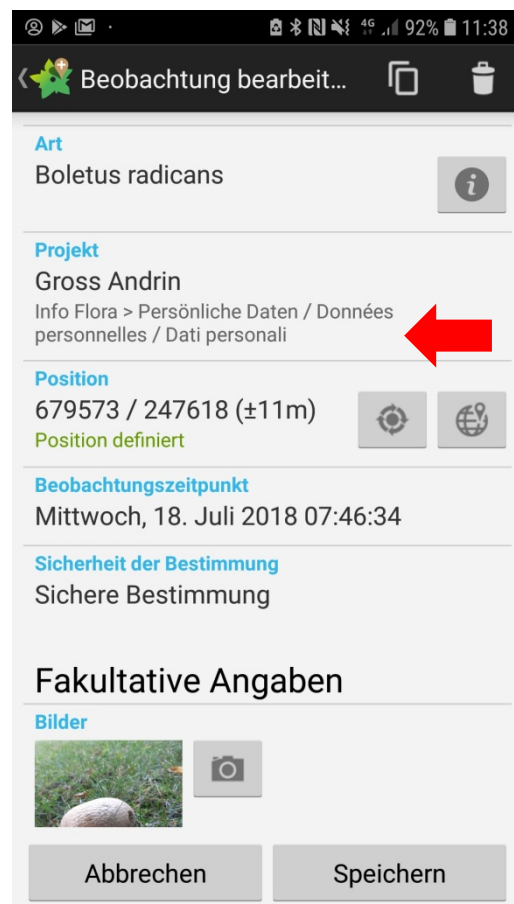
4G 92% 11:38

Beobachtung bearbeit...

Art
Boletus radicans

Projekt
Gross Andrin
Info Flora > Persönliche Daten / Données personnelles / Dati personali

Position
679573 / 247618 (±11m)
Position definiert

Beobachtungszeitpunkt
Mittwoch, 18. Juli 2018 07:46:34

Sicherheit der Bestimmung
Sichere Bestimmung

Fakultative Angaben

Bilder

Abbrechen
Speichern